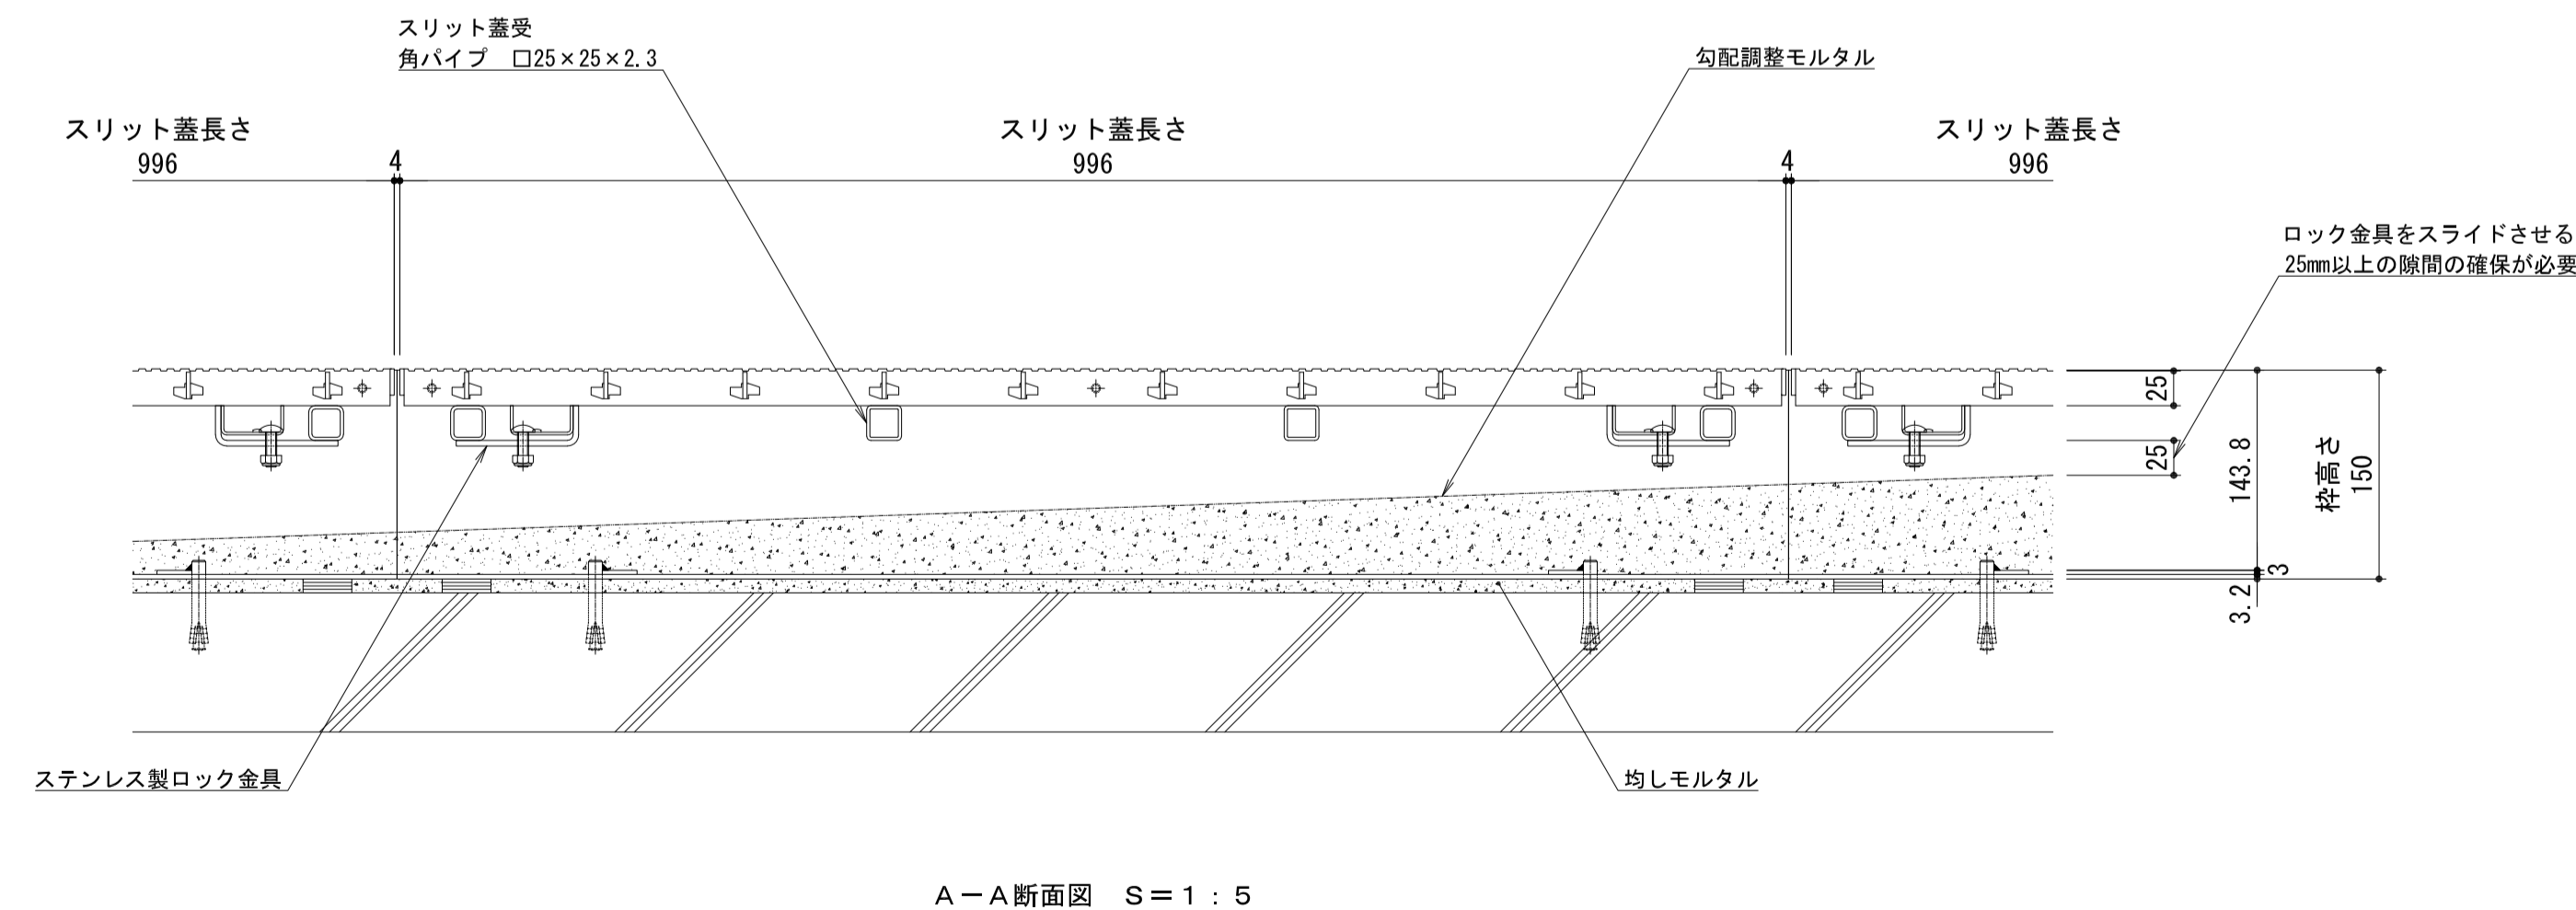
スリット蓋受
角パイプ　□25×25×2.3

勾配調整モルタル

スリット蓋長さ
996

4

スリット蓋長さ
996

4

スリット蓋長さ
996

ロック金具をスライドさせる
25mm以上の隙間の確保が必要

25
25
143.8
枠高さ
150
3
3.2

ステンレス製ロック金具

均しモルタル

A－A断面図　S＝1：5